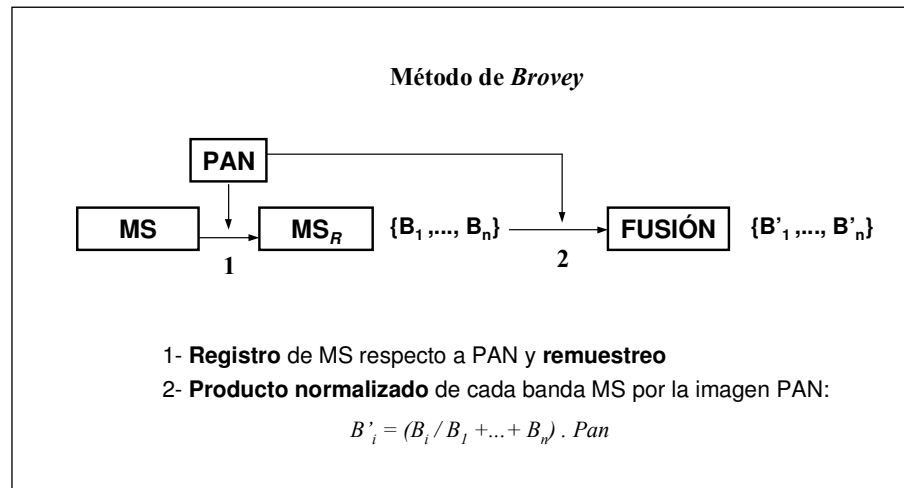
Método de *Brovey*

PAN

MS

$MS_R$

$\{B_1 ,..., B_n\}$

FUSIÓN

$\{B'_1 ,..., B'_n\}$

1

2

1- **Registro** de MS respecto a PAN y **remuestreo**

2- **Producto normalizado** de cada banda MS por la imagen PAN:

$B'_i = (B_i / B_1 +...+ B_n) . Pan$